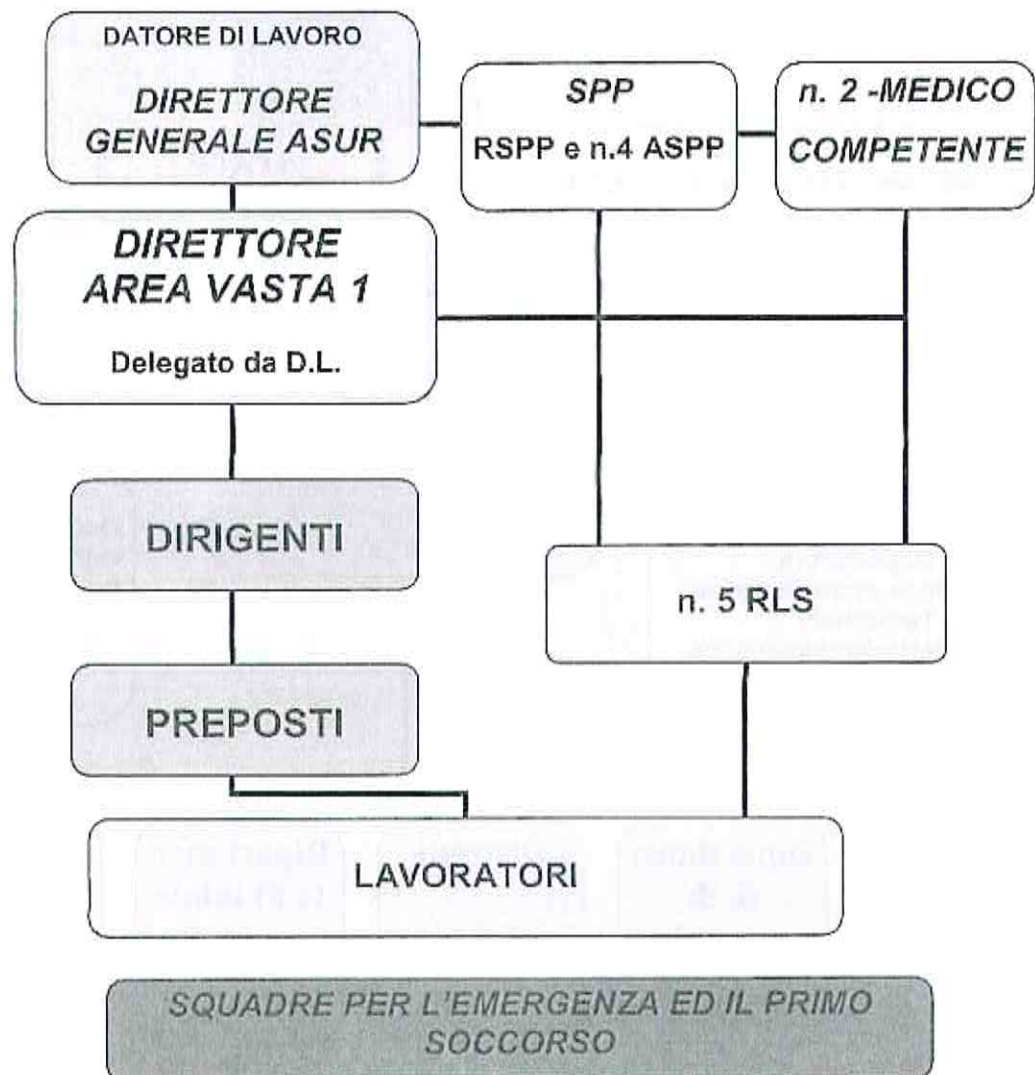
DATORE DI LAVORO
DIRETTORE GENERALE ASUR

SPP
RSPP e n.4 ASPP

n. 2 -MEDICO COMPETENTE

DIRETTORE AREA VASTA 1
Delegato da D.L.

DIRIGENTI

n. 5 RLS

PREPOSTI

LAVORATORI

SQUADRE PER L'EMERGENZA ED IL PRIMO SOCCORSO